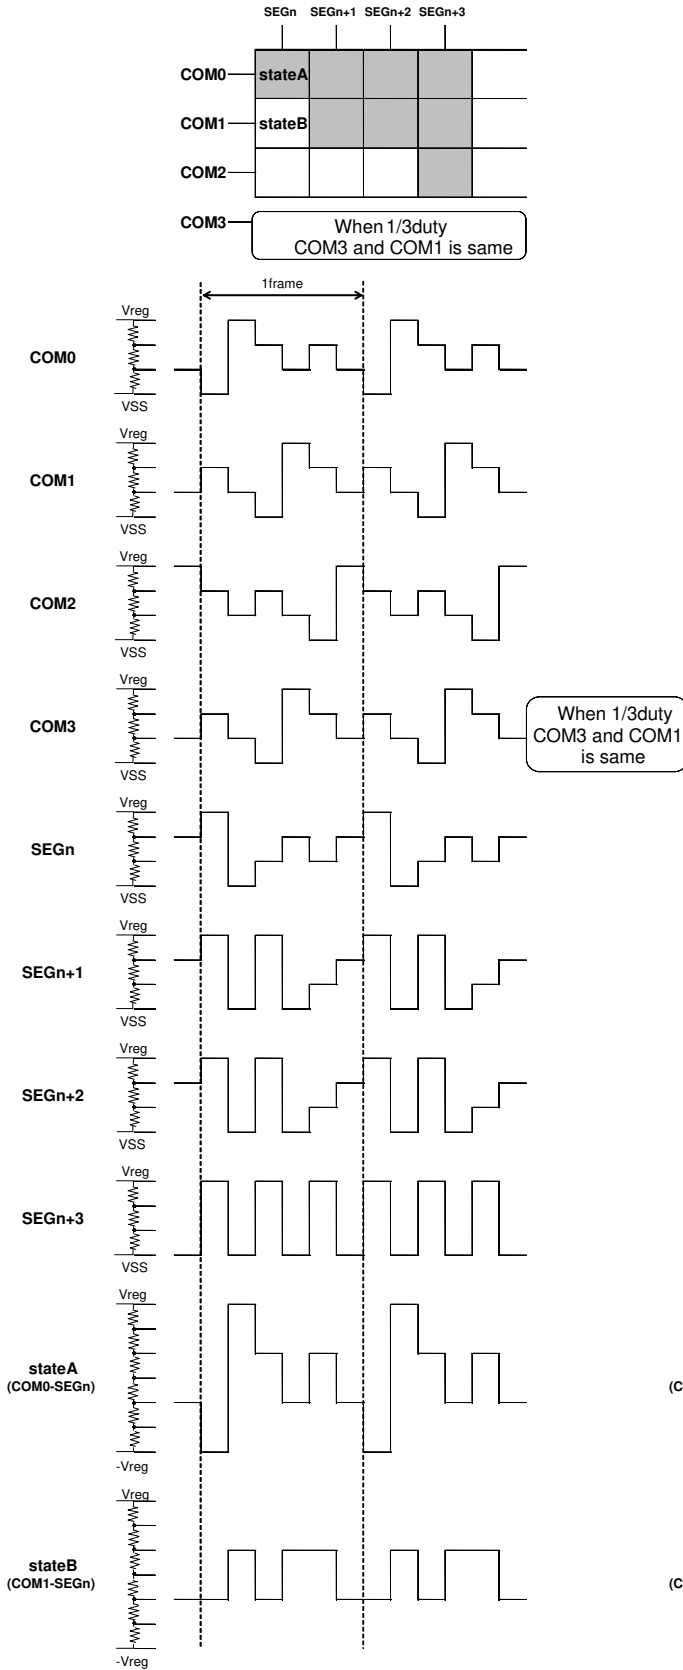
SEGn SEGn+1 SEGn+2 SEGn+3

COM0 stateA

COM1 stateB

COM2

COM3 When 1/3duty COM3 and COM1 is same

1frame

Vreg
COM0
VSS

Vreg
COM1
VSS

Vreg
COM2
VSS

Vreg
COM3
VSS

When 1/3duty COM3 and COM1 is same

Vreg
SEGn
VSS

Vreg
SEGn+1
VSS

Vreg
SEGn+2
VSS

Vreg
SEGn+3
VSS

Vreg
stateA
(COM0-SEGn)
-Vreg

(C

Vreg
stateB
(COM1-SEGn)
-Vreg

(C